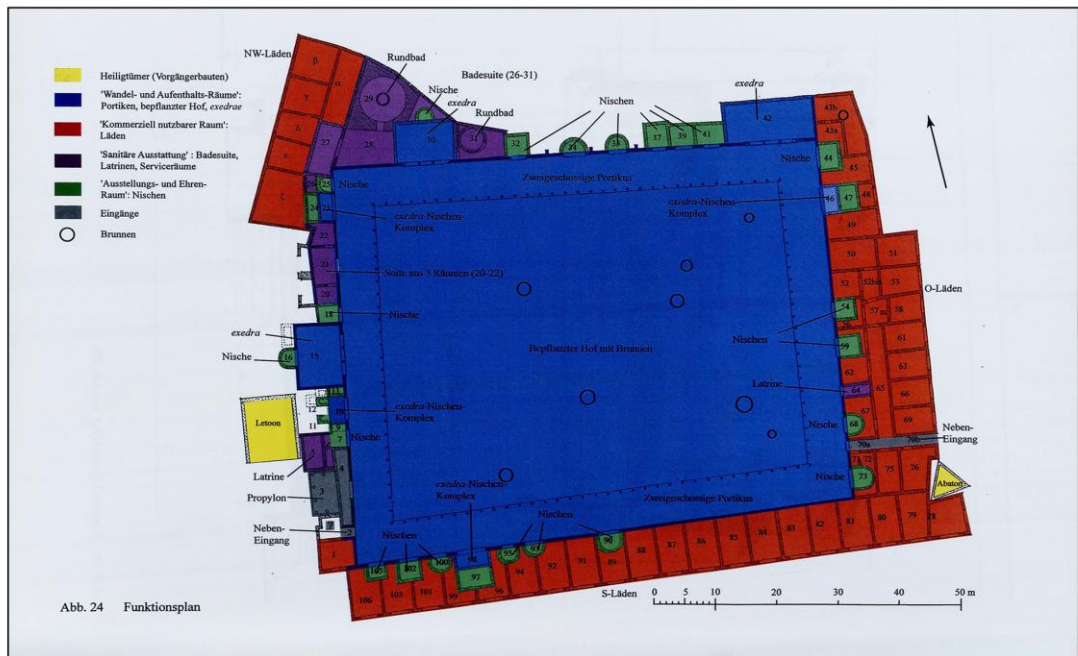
Heiligtümer (Vorgängerbauten)

'Wandel- und Aufenthalts-Räume': Portiken, bepflanzter Hof, *exedrae*

'Kommerziell nutzbarer Raum': Läden

'Sanitäre Ausstattung': Badesuite, Latrinen, Serviceräume

'Ausstellungs- und Ehren-Raum': Nischen

Eingänge

Brunnen

NW-Läden

Rundbad

Nische

*exedra*

Badesuite (26-31)

Rundbad

Nischen

*exedra*

Nische

Zweigeschossige Portikus

*exedra*-Nischen-Komplex

*exedra*-Nischen-Komplex

Suite aus 3 Räumen (20-22)

Nische

O-Läden

*exedra*

Nische

Bepflanzter Hof mit Brunnen

Nischen

Latrine

*exedra*-Nischen-Komplex

Letoon

Nische

Nische

Neben-Eingang

Latrine

Propylon

Nische

Abaton

*exedra*-Nischen-Komplex

Nischen

Zweigeschossige Portikus

Neben-Eingang

Nischen

S-Läden

0 5 10 20 30 40 50 m

Abb. 24 Funktionsplan

β α 29 30 31 32 33 35 37 39 41 42 43b 43a 27 28 26 25 24 23 22 21 20 18 16 15 13 12 11 10 9 8 7 6 5 4 3 2 1 44 45 46 47 48 49 50 51 52 52b 53 54 55 56 57 58 59 61 62 63 64 65 66 67 68 69 70a 70b 71 72 73 75 76 77 78 79 80 81 82 83 84 85 86 87 88 89 90 91 92 93 94 95 96 97 98 99 100 101 102 103 104 105 106